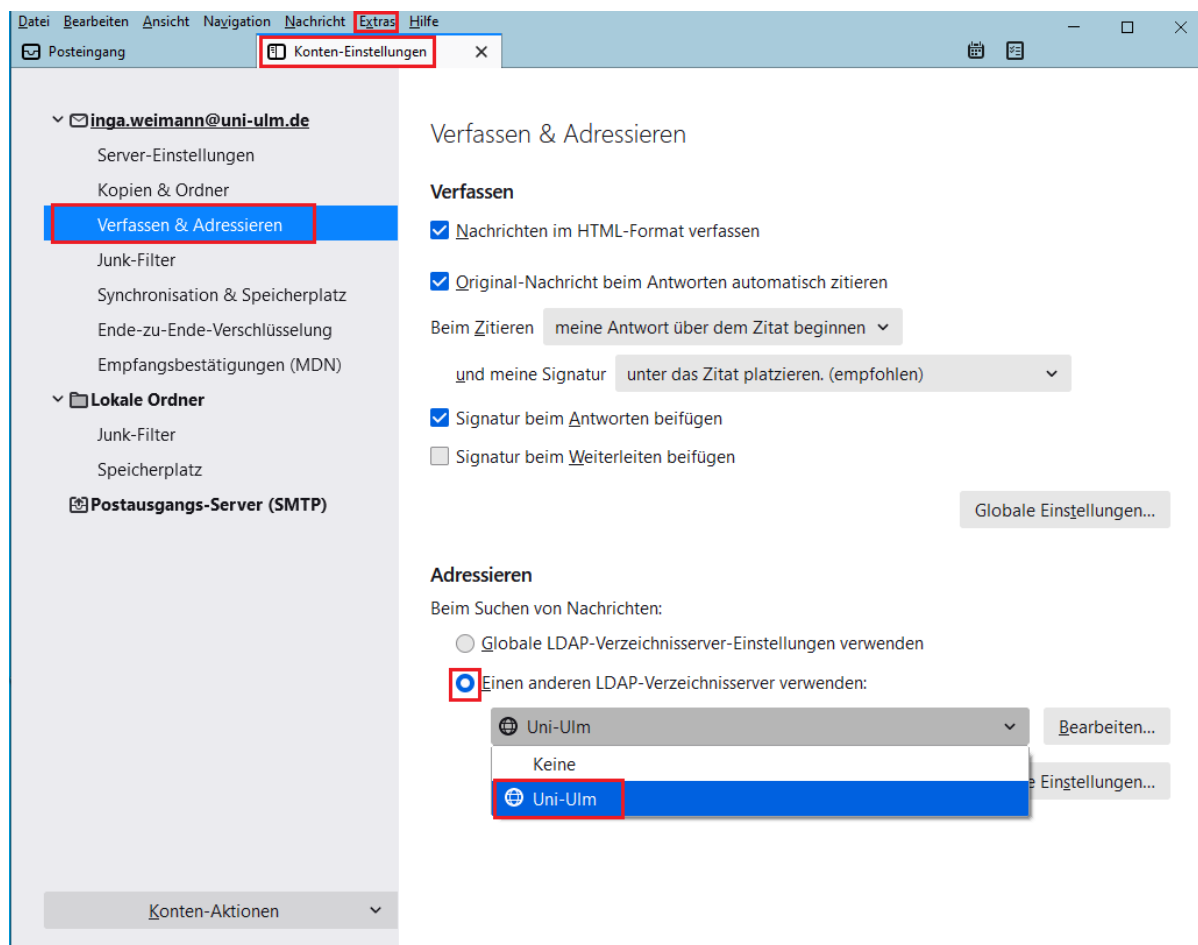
Datei Bearbeiten Ansicht Navigation Nachricht Extras Hilfe

Posteingang
Konten-Einstellungen

inga.weimann@uni-ulm.de
Server-Einstellungen
Kopien & Ordner
Verfassen & Adressieren
Junk-Filter
Synchronisation & Speicherplatz
Ende-zu-Ende-Verschlüsselung
Empfangsbestätigungen (MDN)
Lokale Ordner
Junk-Filter
Speicherplatz
Postausgangs-Server (SMTP)

Konten-Aktionen

Verfassen & Adressieren

Verfassen

Nachrichten im HTML-Format verfassen

Original-Nachricht beim Antworten automatisch zitieren

Beim Zitieren meine Antwort über dem Zitat beginnen

und meine Signatur unter das Zitat platzieren. (empfohlen)

Signatur beim Antworten beifügen

Signatur beim Weiterleiten beifügen

Globale Einstellungen...

Adressieren

Beim Suchen von Nachrichten:

Globale LDAP-Verzeichnisserver-Einstellungen verwenden

Einen anderen LDAP-Verzeichnisserver verwenden:

Uni-Ulm
Bearbeiten...

Keine
Uni-Ulm
e Einstellungen...